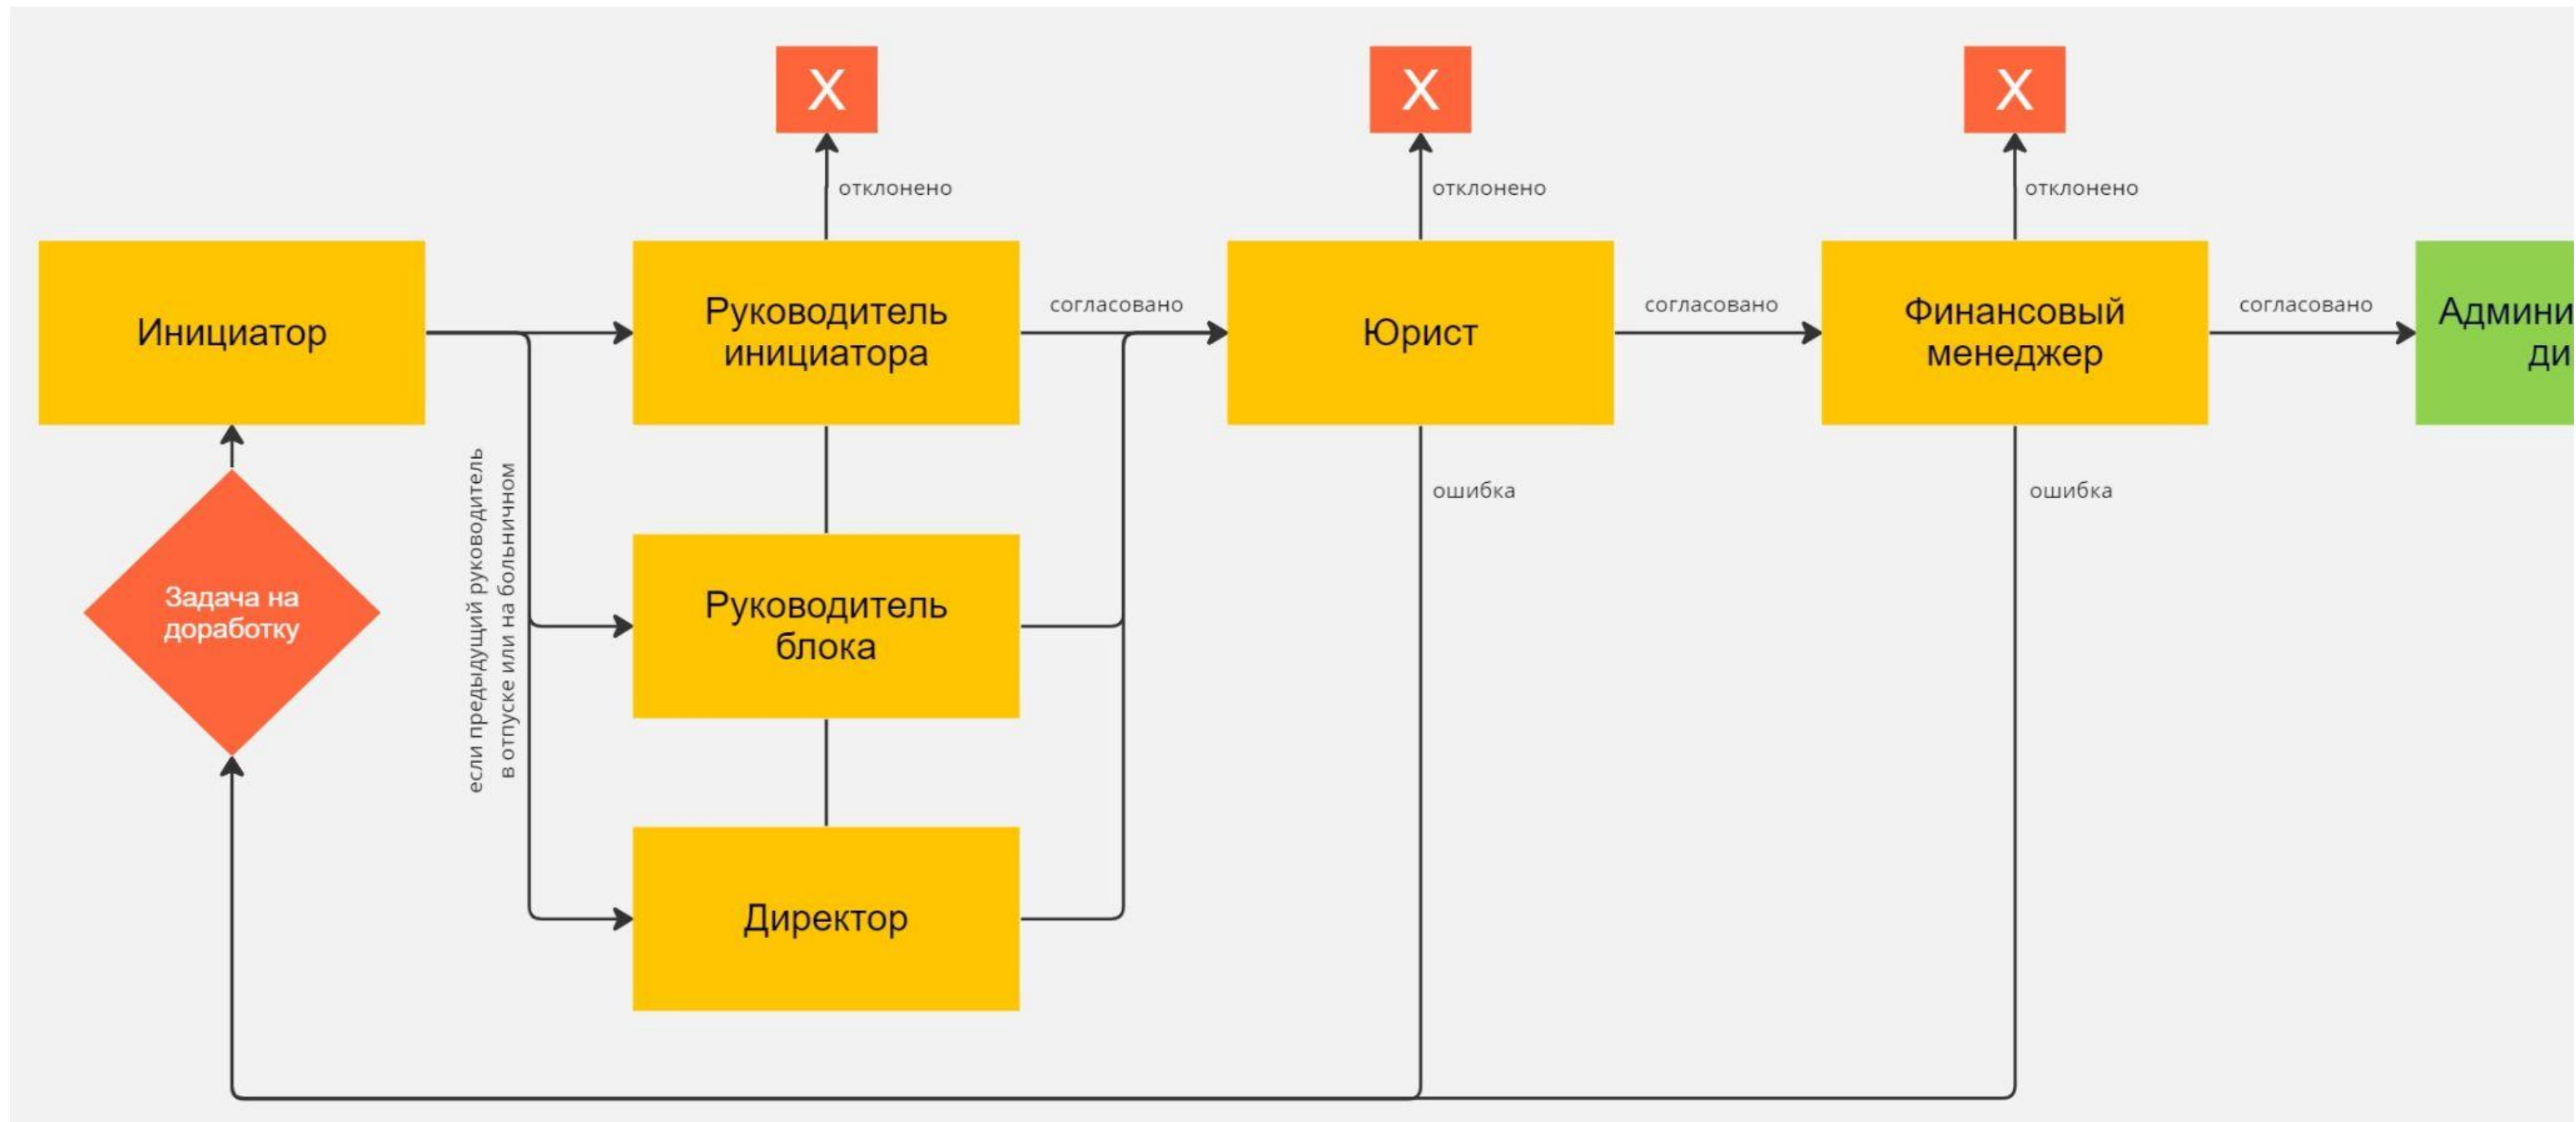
X

X

X

отклонено

отклонено

отклонено

Инициатор

Руководитель инициатора

согласовано

Юрист

согласовано

Финансовый менеджер

согласовано

Админи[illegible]
ди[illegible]

если предыдущий руководитель в отпуске или на больничном

ошибка

ошибка

Задача на доработку

Руководитель блока

Директор